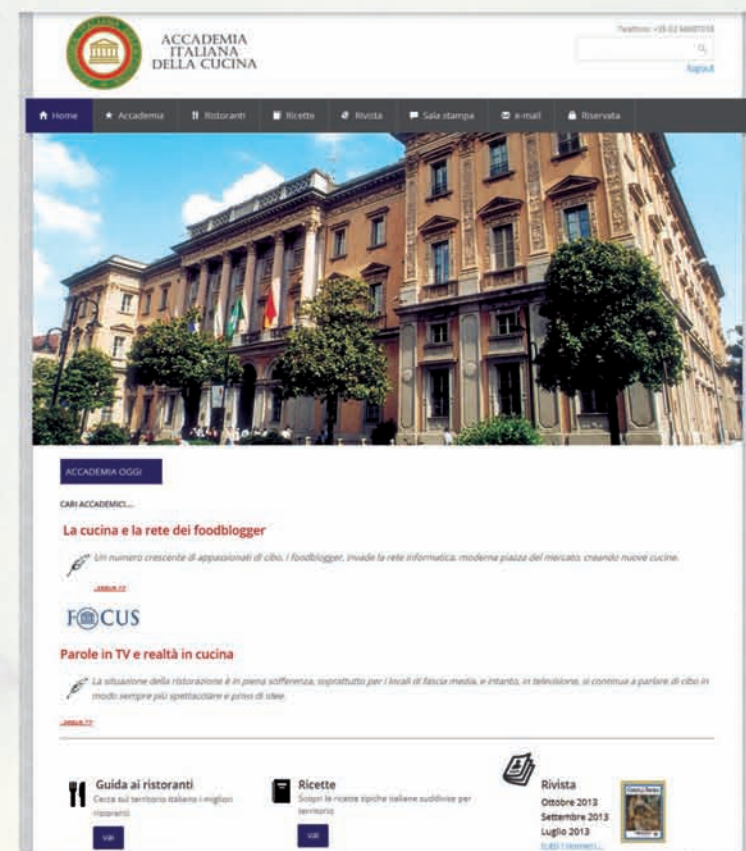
ACCADEMIA ITALIANA DELLA CUCINA

Telefono: +39 02 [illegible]

Logout

Home Accademia Ristoranti Ricette Rivista Sala stampa e-mail Riservata

ACCADEMIA OGGI

CARI ACCADEMICI...

La cucina e la rete dei foodblogger

Un numero crescente di appassionati di cibo, i foodblogger, invade la rete informatica, moderna piazza del mercato, creando nuove cucine.

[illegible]

FOCUS

Parole in TV e realtà in cucina

La situazione della ristorazione è in piena sofferenza, soprattutto per i locali di fascia media, e intanto, in televisione, si continua a parlare di cibo in modo sempre più spettacolare e privo di idee.

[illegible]

Guida ai ristoranti
Cerca sul territorio italiano i migliori ristoranti
Vai

Ricette
Scopri le ricette tipiche italiane suddivise per territorio
Vai

Rivista
Ottobre 2013
Settembre 2013
Luglio 2013
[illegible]